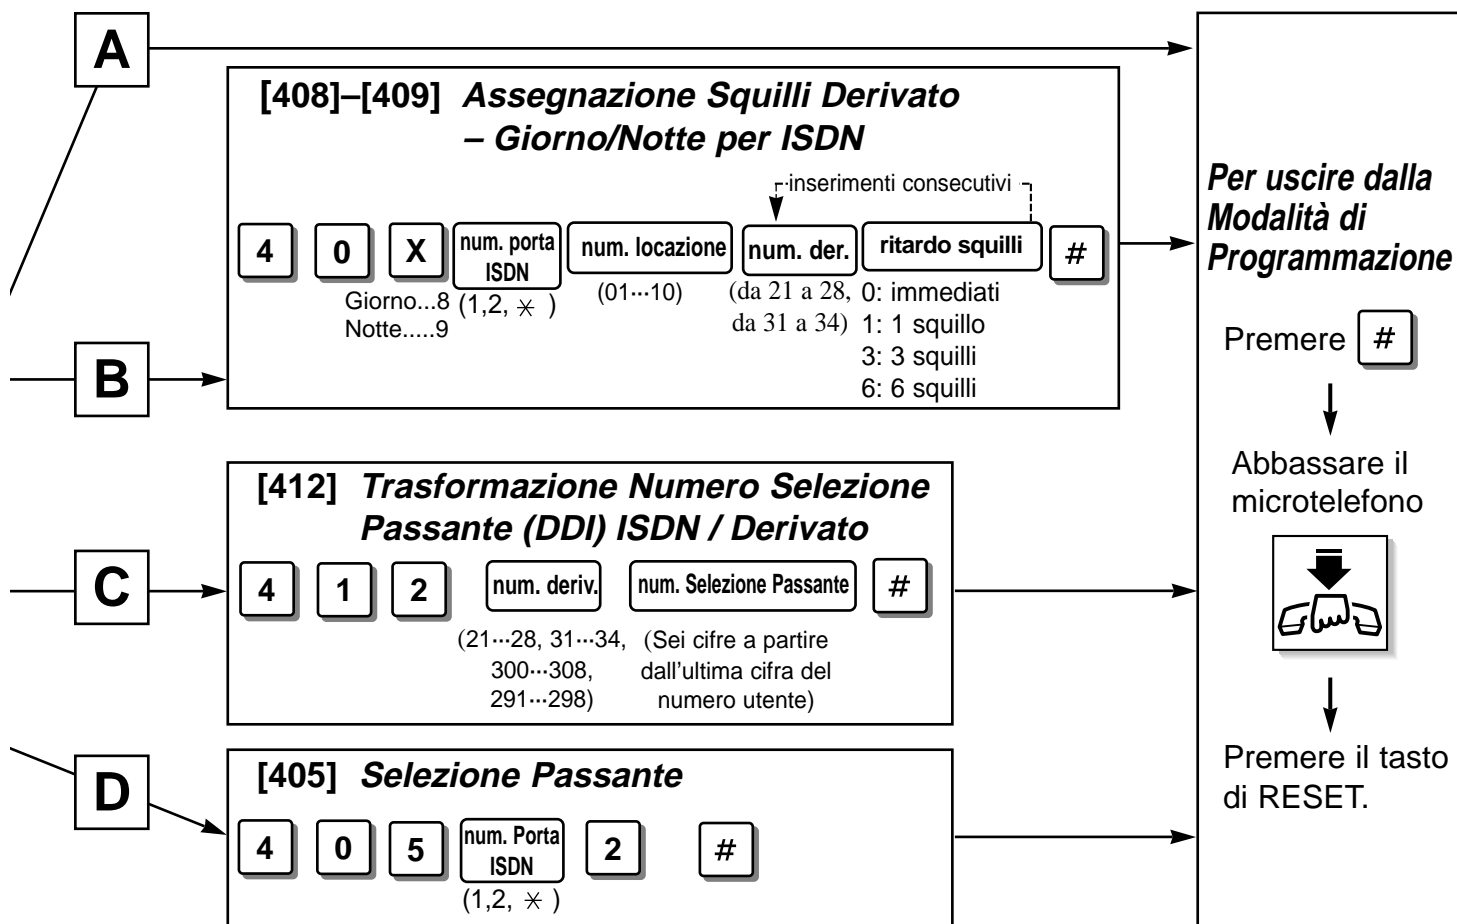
A

[408]–[409] Assegnazione Squilli Derivato – Giorno/Notte per ISDN

inserimenti consecutivi

4 0 X num. porta ISDN num. locazione num. der. ritardo squilli #

Giorno...8
Notte.....9

(1,2, $\ast$ )

(01···10)

(da 21 a 28, da 31 a 34)

0: immediati
1: 1 squillo
3: 3 squilli
6: 6 squilli

B

[412] Trasformazione Numero Selezione Passante (DDI) ISDN / Derivato

C

4 1 2 num. deriv. num. Selezione Passante #

(21···28, 31···34, 300···308, 291···298)

(Sei cifre a partire dall'ultima cifra del numero utente)

D

[405] Selezione Passante

4 0 5 num. Porta ISDN 2 #

(1,2, $\ast$ )

Per uscire dalla Modalità di Programmazione

Premere #

Abbassare il microtelefono

Premere il tasto di RESET.